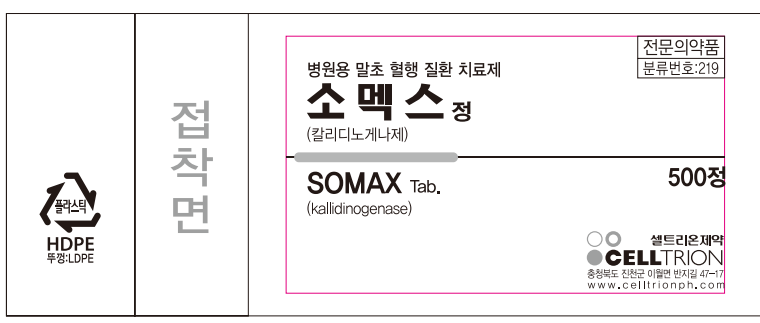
플라스틱
HDPE
뚜껑:LDPE

접
착
면

병원용 말초 혈행 질환 치료제
소멕스 정
(칼리디노게나제)

전문의약품
분류번호:219

SOMAX Tab.
(kallidinogenase)

500정

셀트리온제약
CELLTRION
충청북도 진천군 이월면 반지길 47-17
www.celltrionph.com